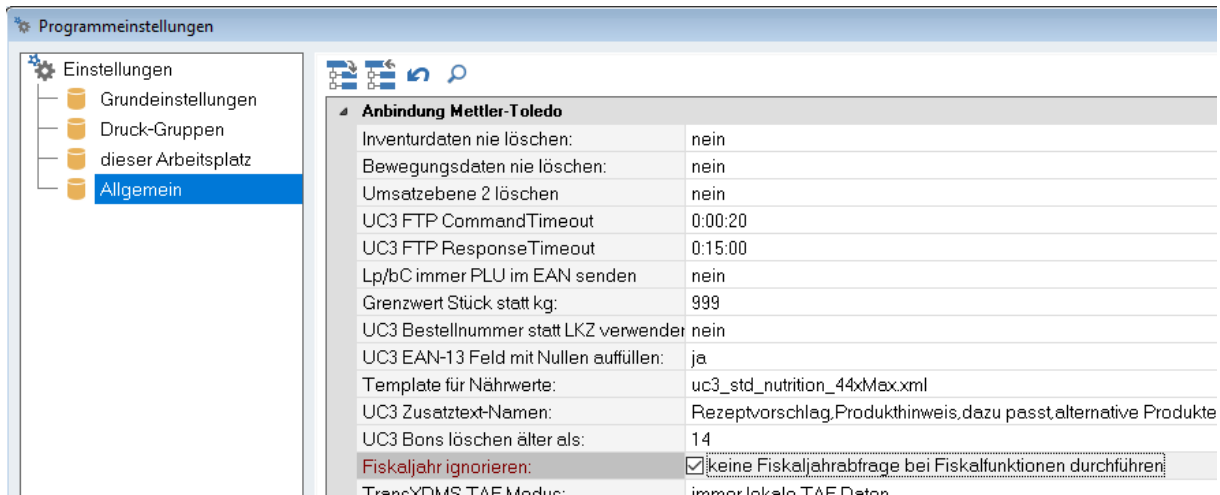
Programmeinstellungen

Einstellungen
Grundeinstellungen
Druck-Gruppen
dieser Arbeitsplatz
Allgemein

Anbindung Mettler-Toledo

| | |
|---|---|
| Inventurdaten nie löschen: | nein |
| Bewegungsdaten nie löschen: | nein |
| Umsatzebene 2 löschen | nein |
| UC3 FTP CommandTimeout | 0:00:20 |
| UC3 FTP ResponseTimeout | 0:15:00 |
| Lp/bC immer PLU im EAN senden | nein |
| Grenzwert Stück statt kg: | 999 |
| UC3 Bestellnummer statt LKZ verwender | nein |
| UC3 EAN-13 Feld mit Nullen auffüllen: | ja |
| Template für Nährwerte: | uc3_std_nutrition_44xMax.xml |
| UC3 Zusatztext-Namen: | Rezeptvorschlag,Produkthinweis,dazu passt,alternative Produkte |
| UC3 Bons löschen älter als: | 14 |
| Fiskaljahr ignorieren: | ☑ keine Fiskaljahrabfrage bei Fiskalfunktionen durchführen |
| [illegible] | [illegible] |